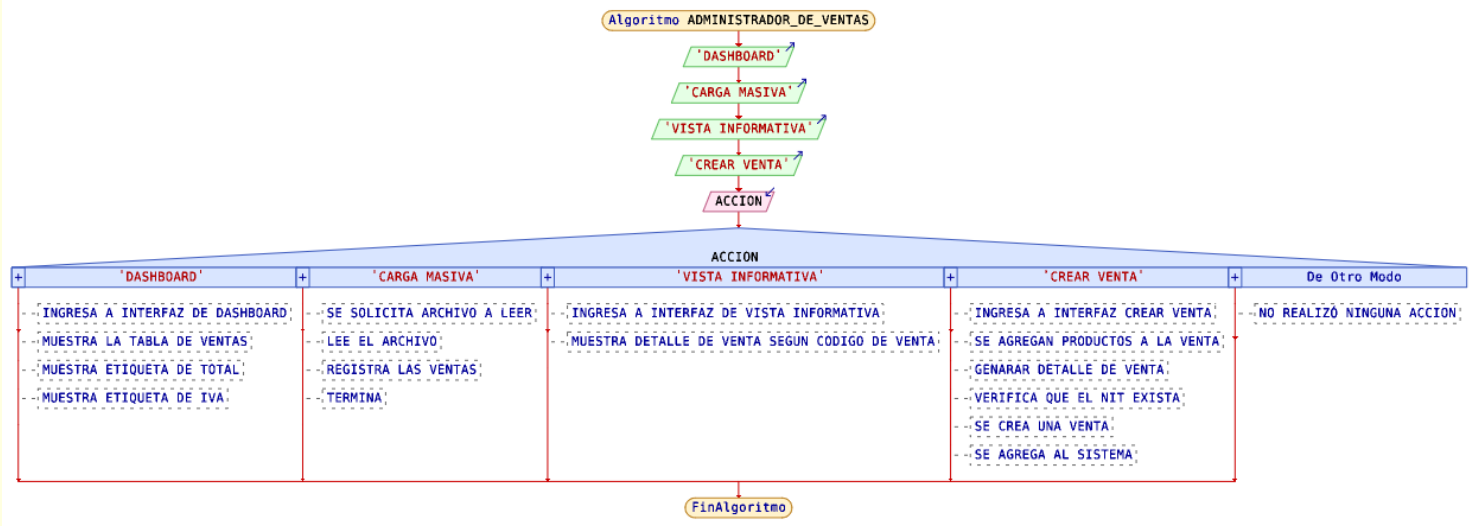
Algoritmo ADMINISTRADOR_DE_VENTAS

'DASHBOARD'

'CARGA MASIVA'

'VISTA INFORMATIVA'

'CREAR VENTA'

ACCION

ACCION

+ 'DASHBOARD'
INGRESA A INTERFAZ DE DASHBOARD
MUESTRA LA TABLA DE VENTAS
MUESTRA ETIQUETA DE TOTAL
MUESTRA ETIQUETA DE IVA

+ 'CARGA MASIVA'
SE SOLICITA ARCHIVO A LEER
LEE EL ARCHIVO
REGISTRA LAS VENTAS
TERMINA

+ 'VISTA INFORMATIVA'
INGRESA A INTERFAZ DE VISTA INFORMATIVA
MUESTRA DETALLE DE VENTA SEGUN CODIGO DE VENTA

+ 'CREAR VENTA'
INGRESA A INTERFAZ CREAR VENTA
SE AGREGAN PRODUCTOS A LA VENTA
GENARAR DETALLE DE VENTA
VERIFICA QUE EL NIT EXISTA
SE CREA UNA VENTA
SE AGREGA AL SISTEMA

+ De Otro Modo
NO REALIZÓ NINGUNA ACCION

FinAlgoritmo